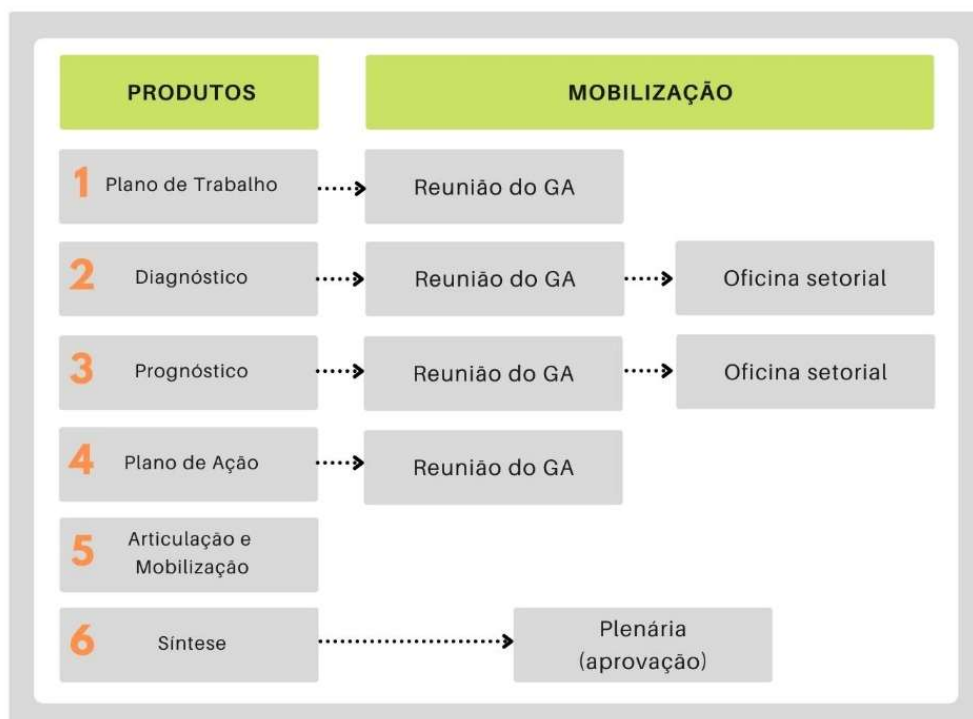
PRODUTOS

MOBILIZAÇÃO

1 Plano de Trabalho

Reunião do GA

2 Diagnóstico

Reunião do GA

Oficina setorial

3 Prognóstico

Reunião do GA

Oficina setorial

4 Plano de Ação

Reunião do GA

5 Articulação e Mobilização

6 Síntese

Plenária (aprovação)